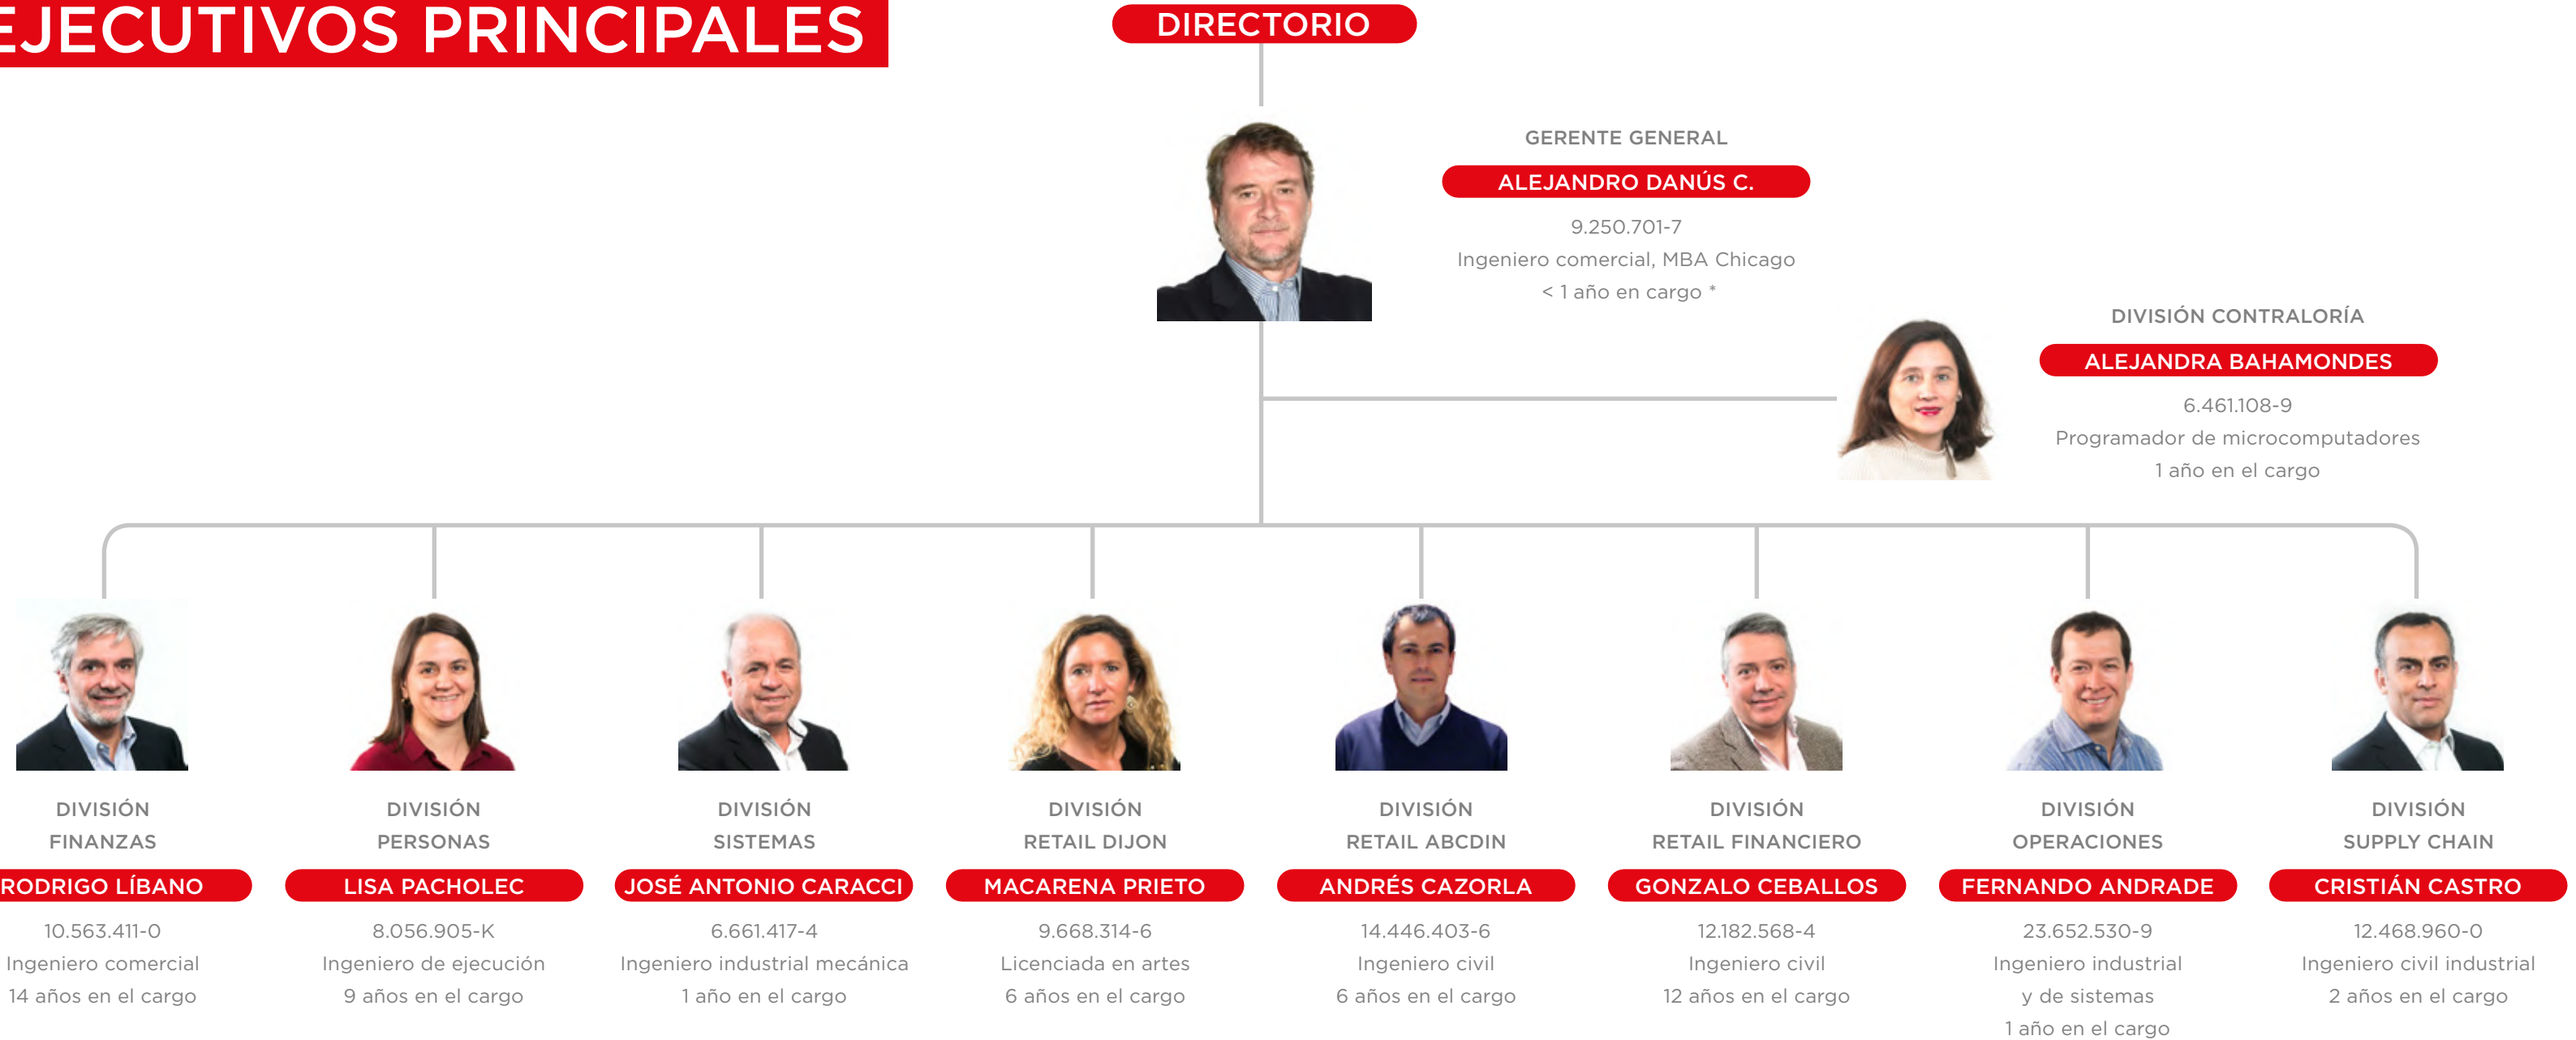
EJECUTIVOS PRINCIPALES

DIRECTORIO

GERENTE GENERAL
ALEJANDRO DANÚS C.
9.250.701-7
Ingeniero comercial, MBA Chicago
< 1 año en cargo *

DIVISIÓN CONTRALORÍA
ALEJANDRA BAHAMONDES
6.461.108-9
Programador de microcomputadores
1 año en el cargo

DIVISIÓN FINANZAS
RODRIGO LÍBANO
10.563.411-0
Ingeniero comercial
14 años en el cargo

DIVISIÓN PERSONAS
LISA PACHOLEC
8.056.905-K
Ingeniero de ejecución
9 años en el cargo

DIVISIÓN SISTEMAS
JOSÉ ANTONIO CARACCI
6.661.417-4
Ingeniero industrial mecánica
1 año en el cargo

DIVISIÓN RETAIL DIJON
MACARENA PRIETO
9.668.314-6
Licenciada en artes
6 años en el cargo

DIVISIÓN RETAIL ABCDIN
ANDRÉS CAZORLA
14.446.403-6
Ingeniero civil
6 años en el cargo

DIVISIÓN RETAIL FINANCIERO
GONZALO CEBALLOS
12.182.568-4
Ingeniero civil
12 años en el cargo

DIVISIÓN OPERACIONES
FERNANDO ANDRADE
23.652.530-9
Ingeniero industrial y de sistemas
1 año en el cargo

DIVISIÓN SUPPLY CHAIN
CRISTIÁN CASTRO
12.468.960-0
Ingeniero civil industrial
2 años en el cargo